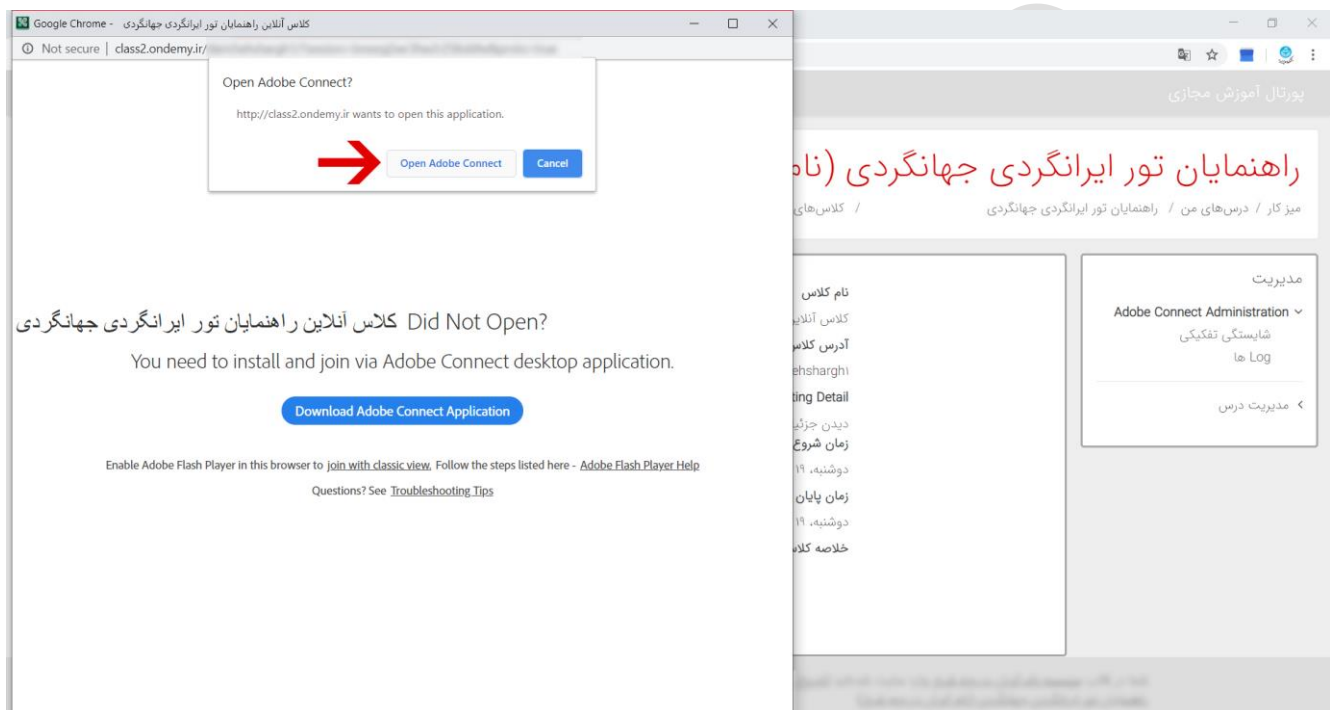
Google Chrome - کلاس آنلاین راهنمایان تور ایرانگردی جهانگردی
Not secure | class2.ondemy.ir/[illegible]

Open Adobe Connect?
http://class2.ondemy.ir wants to open this application.
Open Adobe Connect
Cancel

کلاس آنلاین راهنمایان تور ایرانگردی جهانگردی Did Not Open?
You need to install and join via Adobe Connect desktop application.
Download Adobe Connect Application
Enable Adobe Flash Player in this browser to join with classic view. Follow the steps listed here - Adobe Flash Player Help
Questions? See Troubleshooting Tips

پورتال آموزش مجازی
راهنمایان تور ایرانگردی جهانگردی (نا
میز کار / درس‌های من / راهنمایان تور ایرانگردی جهانگردی / کلاس‌های
مدیریت
Adobe Connect Administration
شایستگی تفکیکی
Log ها
مدیریت درس
نام کلاس
کلاس آنلای
آدرس کلاس
ehsharghi
ting Detail
دیدن جزئی
زمان شروع
دوشنبه، ۱۹
زمان پایان
دوشنبه، ۱۹
خلاصه کلا
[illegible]